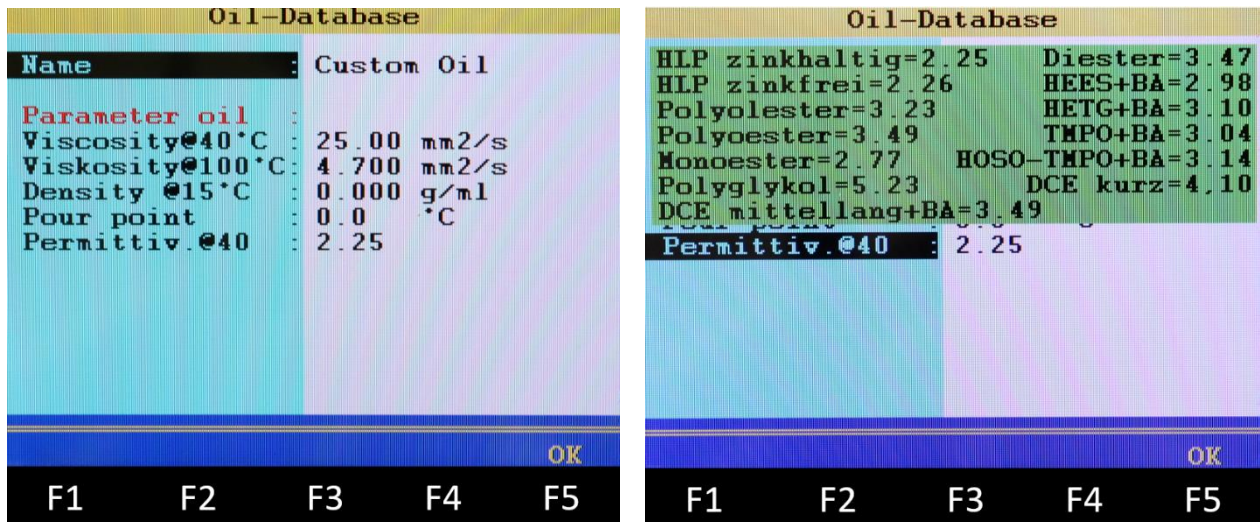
Oil-Database

| | |
|---|---|
| Name | : Custom Oil |
| Parameter oil | : |
| Viscosity@40°C | : 25.00 mm2/s |
| Viskosity@100°C | : 4.700 mm2/s |
| Density @15°C | : 0.000 g/ml |
| Pour point | : 0.0 °C |
| Permittiv.@40 | : 2.25 |

OK

F1 F2 F3 F4 F5

Oil-Database

HLP zinkhaltig=2.25
HLP zinkfrei=2.26
Polyolester=3.23
Polyoester=3.49
Monoester=2.77
Polyglykol=5.23
DCE mittellang+BA=3.49

Diester=3.47
HEES+BA=2.98
HETG+BA=3.10
TMPO+BA=3.04
HOSO-TMPO+BA=3.14
DCE kurz=4,10

Permittiv.@40 : 2.25

OK

F1 F2 F3 F4 F5